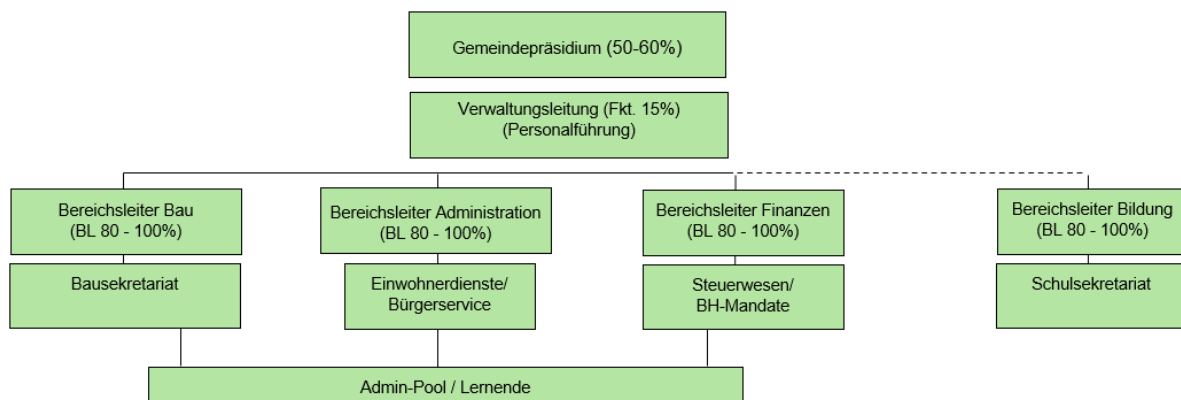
Gemeindepräsidium (50-60%)

Verwaltungsleitung (Fkt. 15%)
(Personalführung)

Bereichsleiter Bau
(BL 80 - 100%)

Bausekretariat

Bereichsleiter Administration
(BL 80 - 100%)

Einwohnerdienste/
Bürgerservice

Bereichsleiter Finanzen
(BL 80 - 100%)

Steuerwesen/
BH-Mandate

Bereichsleiter Bildung
(BL 80 - 100%)

Schulsekretariat

Admin-Pool / Lernende